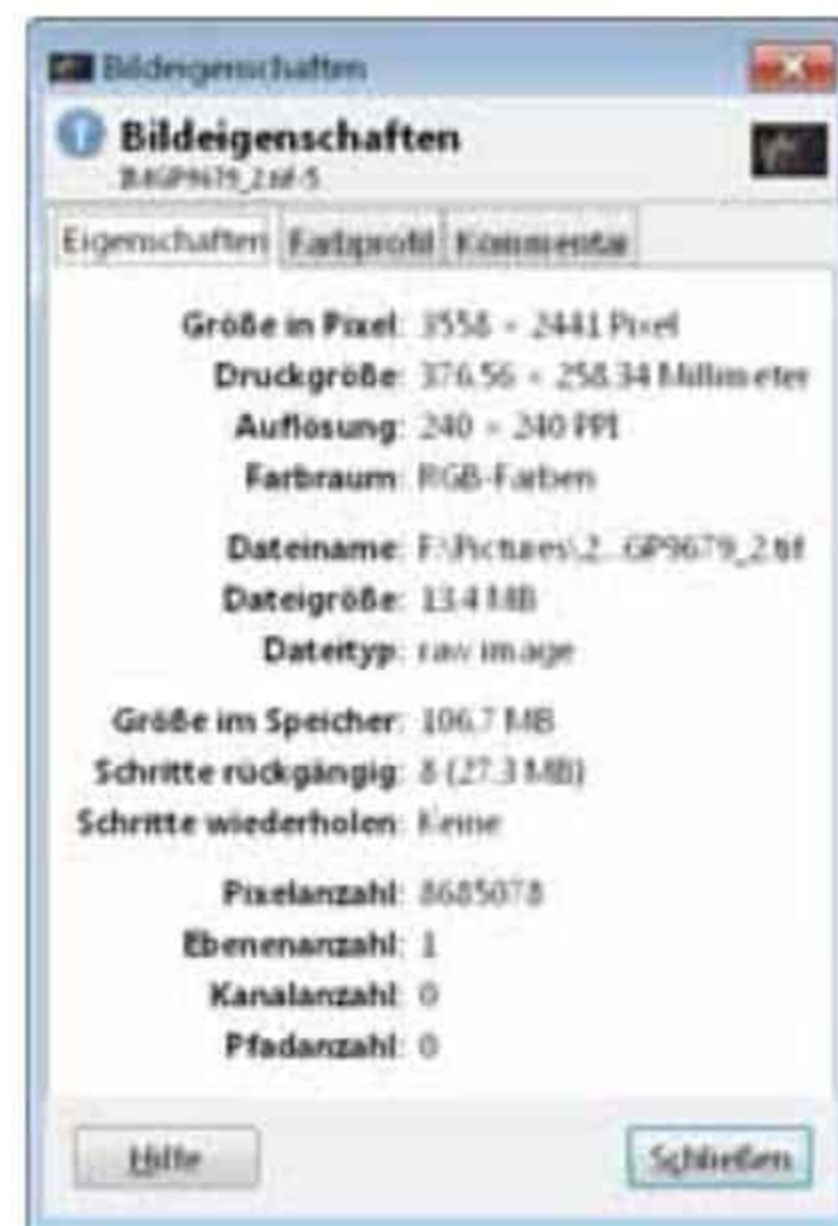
Bildeigenschaften

Bildeigenschaften
B4GP9679_2.tif-5

Eigenschaften | Farbprofil | Kommentar

Größe in Pixel: 3558 × 2441 Pixel
Druckgröße: 376.56 × 258.34 Millimeter
Auflösung: 240 × 240 PPI
Farbraum: RGB-Farben

Dateiname: F:\Pictures\2...GP9679_2.tif
Dateigröße: 13.4 MB
Dateityp: raw image

Größe im Speicher: 106.7 MB
Schritte rückgängig: 8 (27.3 MB)
Schritte wiederholen: Keine

Pixelanzahl: 8685078
Ebenenanzahl: 1
Kanalanzahl: 0
Pfadanzahl: 0

Hilfe
Schließen